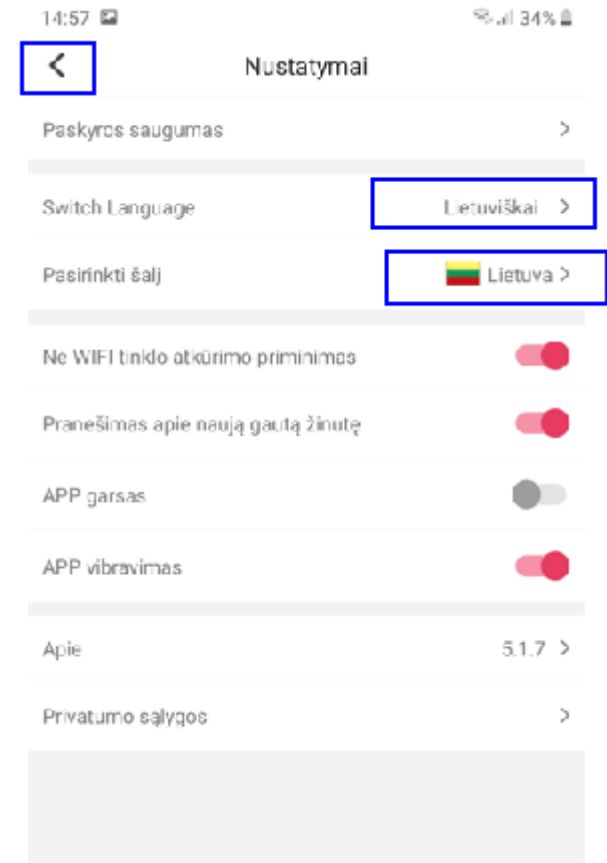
14:57

34%

<

Nustatymai

Paskyros saugumas >

Switch Language Lietuviškai >

Pasirinkti šalį Lietuva >

Ne WIFI tinklo atkūrimo priminimas

Pranešimas apie naują gautą žinutę

APP garsas

APP vibravimas

Apie 5.1.7 >

Privatumo sąlygos >